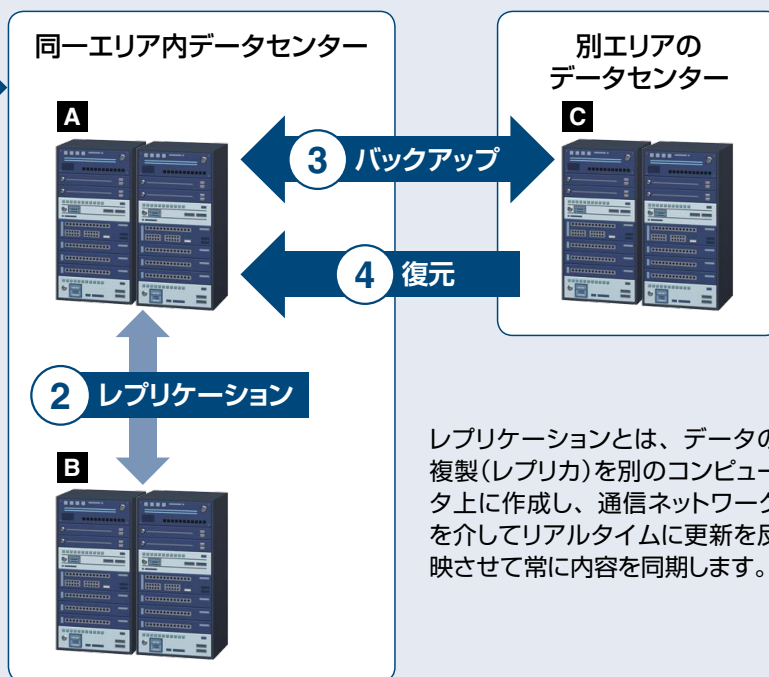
同一エリア内データセンター

別エリアのデータセンター

A

C

3 バックアップ

4 復元

2 レプリケーション

B

レプリケーションとは、データの複製(レプリカ)を別のコンピュータ上に作成し、通信ネットワークを介してリアルタイムに更新を反映させて常に内容を同期します。